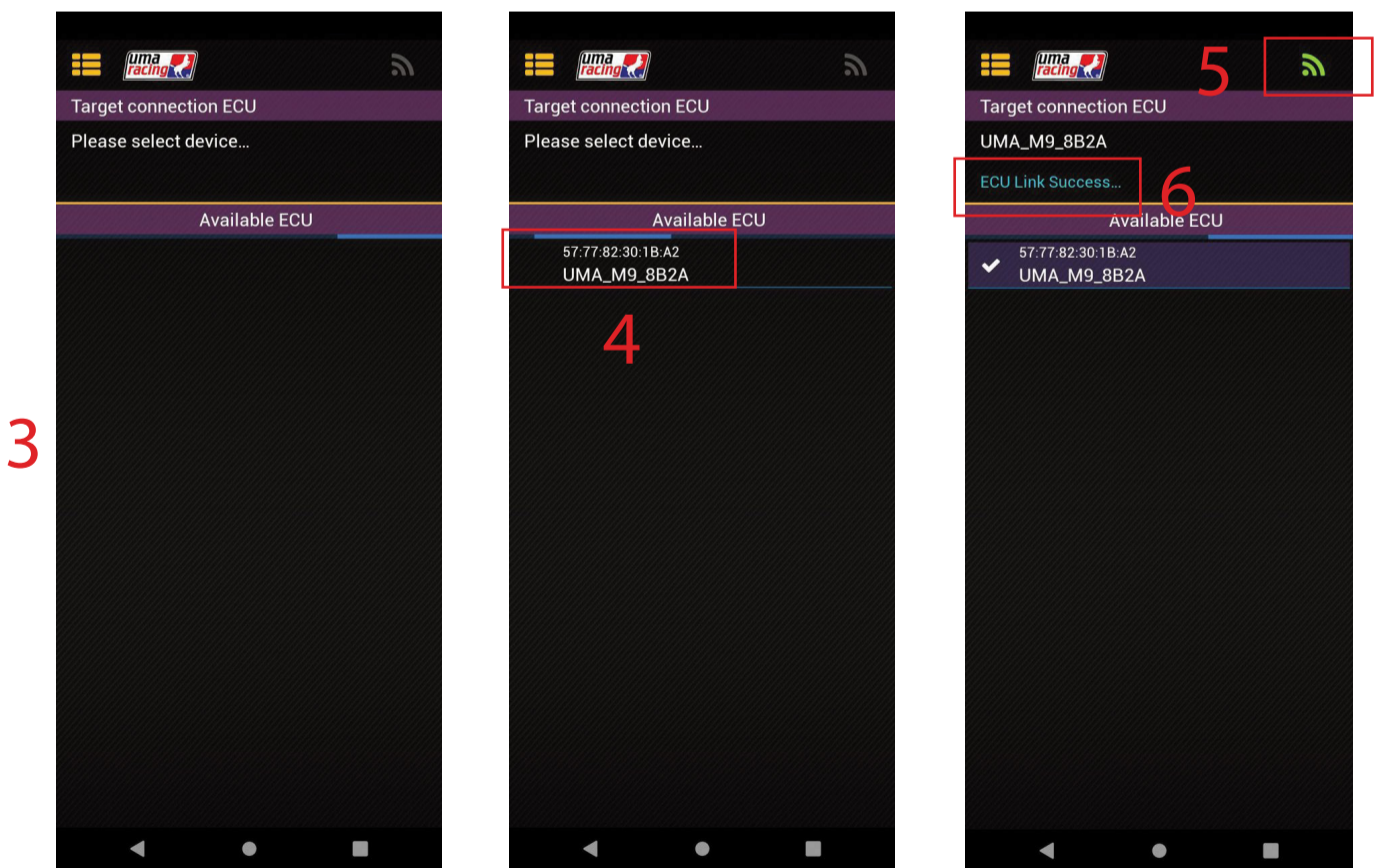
3

uma racing

Target connection ECU

Please select device...

Available ECU

uma racing

Target connection ECU

Please select device...

Available ECU

57:77:82:30:1B:A2
UMA_M9_8B2A

4

uma racing

5

Target connection ECU

UMA_M9_8B2A

ECU Link Success...

6

Available ECU

57:77:82:30:1B:A2
UMA_M9_8B2A